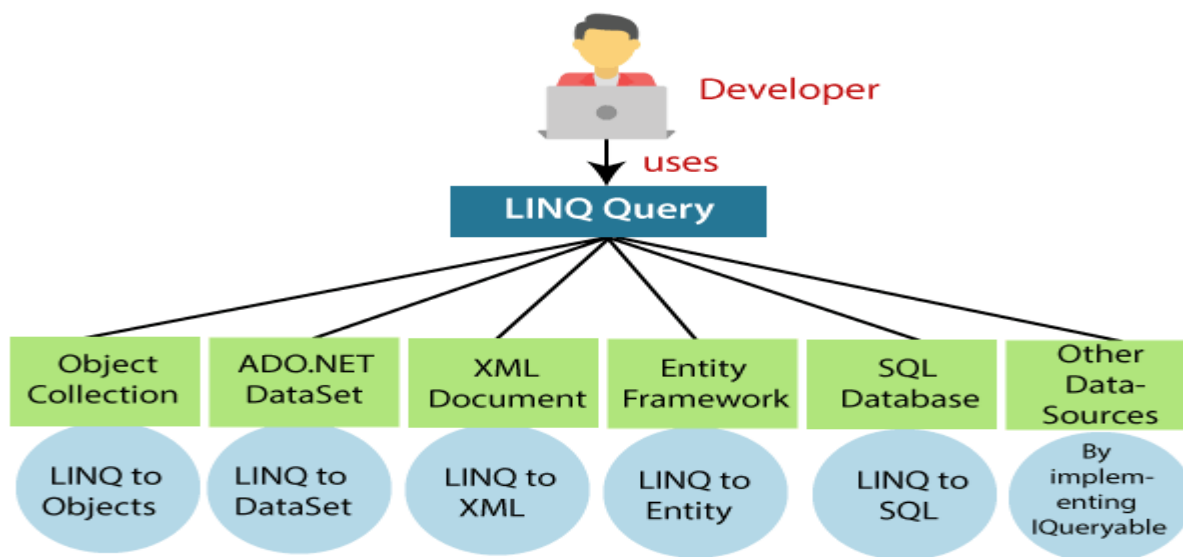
Developer

uses

LINQ Query

Object Collection

ADO.NET DataSet

XML Document

Entity Framework

SQL Database

Other Data-Sources

LINQ to Objects

LINQ to DataSet

LINQ to XML

LINQ to Entity

LINQ to SQL

By implementing IQueryable